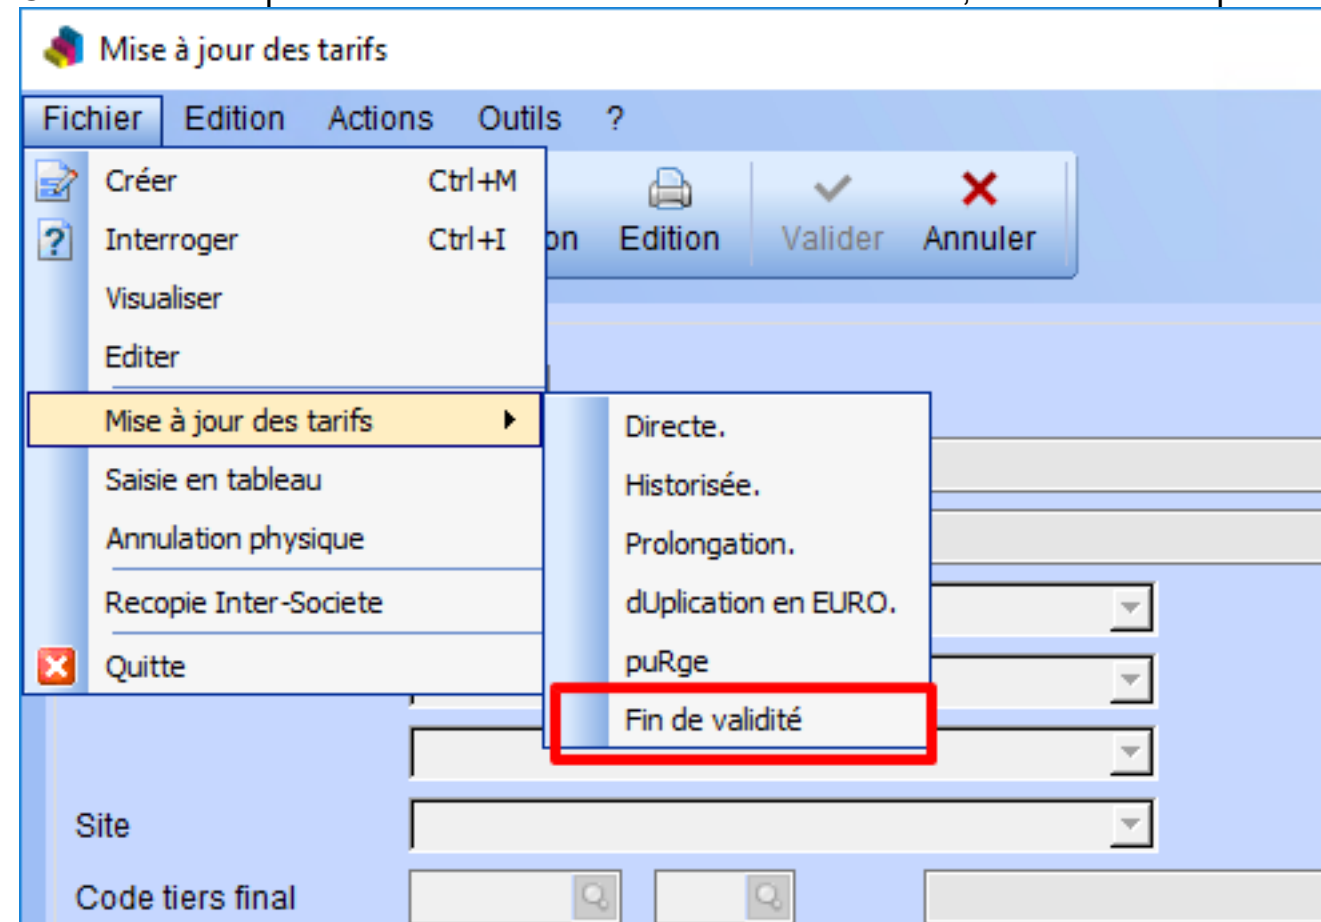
Mise à jour des tarifs

Fichier Edition Actions Outils ?

Créer Ctrl+M
Interroger Ctrl+I
Visualiser
Editer
Mise à jour des tarifs
Saisie en tableau
Annulation physique
Recopie Inter-Societe
Quitte

Directe.
Historisée.
Prolongation.
dUplication en EURO.
puRge
Fin de validité

on Edition Valider Annuler

Site
Code tiers final